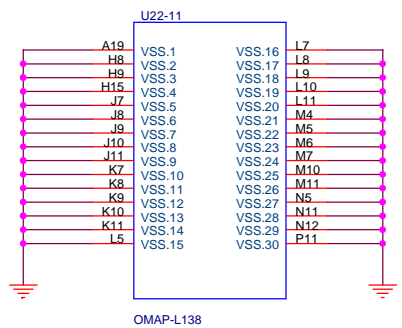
U22-11

A19 VSS.1
H8 VSS.2
H9 VSS.3
H15 VSS.4
J7 VSS.5
J8 VSS.6
J9 VSS.7
J10 VSS.8
J11 VSS.9
K7 VSS.10
K8 VSS.11
K9 VSS.12
K10 VSS.13
K11 VSS.14
L5 VSS.15

VSS.16 L7
VSS.17 L8
VSS.18 L9
VSS.19 L10
VSS.20 L11
VSS.21 M4
VSS.22 M5
VSS.23 M6
VSS.24 M7
VSS.25 M10
VSS.26 M11
VSS.27 N5
VSS.28 N11
VSS.29 N12
VSS.30 P11

OMAP-L138